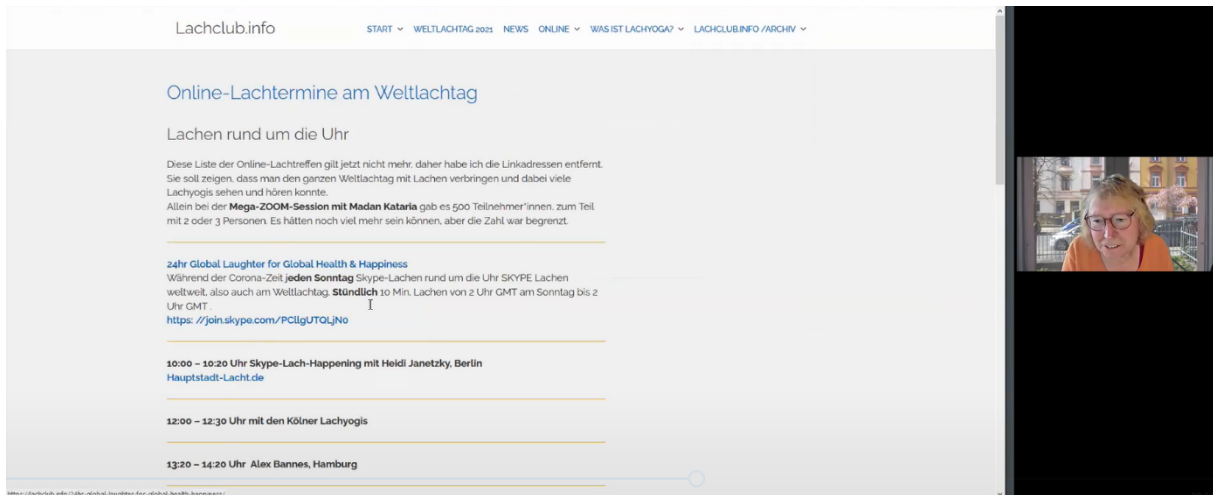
Lachclub.info

START ⌄ WELTLACHTAG 2021 NEWS ONLINE ⌄ WAS IST LACHYOGA? ⌄ LACHCLUB.INFO /ARCHIV ⌄

Online-Lachtermine am Weltlachtag

Lachen rund um die Uhr

Diese Liste der Online-Lachtreffen gilt jetzt nicht mehr, daher habe ich die Linkadressen entfernt. Sie soll zeigen, dass man den ganzen Weltlachtag mit Lachen verbringen und dabei viele Lachyogis sehen und hören konnte.
Allein bei der **Mega-ZOOM-Session mit Madan Kataria** gab es 500 Teilnehmer*innen, zum Teil mit 2 oder 3 Personen. Es hätten noch viel mehr sein können, aber die Zahl war begrenzt.

24hr Global Laughter for Global Health & Happiness
Während der Corona-Zeit **jeden Sonntag** Skype-Lachen rund um die Uhr SKYPE Lachen weltweit, also auch am Weltlachtag. **Stündlich** 10 Min. Lachen von 2 Uhr GMT am Sonntag bis 2 Uhr GMT .
https: //join.skype.com/PCllgUTQLjNo

10:00 – 10:20 Uhr Skype-Lach-Happening mit Heidi Janetzky, Berlin
Hauptstadt-Lacht.de

12:00 – 12:30 Uhr mit den Kölner Lachyogis

13:20 – 14:20 Uhr Alex Bannes, Hamburg

https://lachclub.info/24hr-global-laughter-for-global-health-happiness/